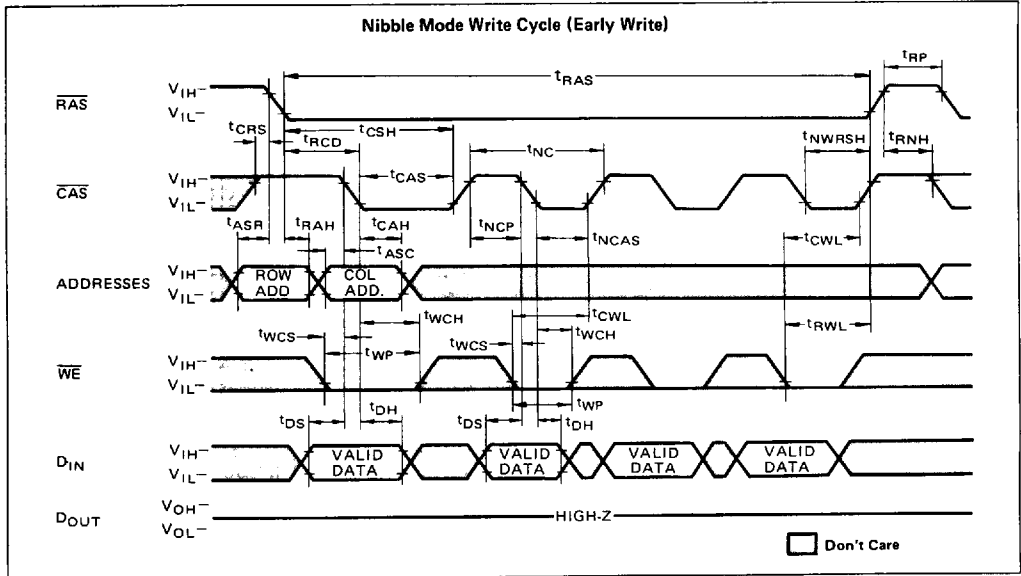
Nibble Mode Write Cycle (Early Write)

$t_{RP}$

$t_{RAS}$

$\overline{RAS}$ $V_{IH}-$ $V_{IL}-$

$t_{CRS}$ $t_{CSH}$ $t_{RCD}$ $t_{NC}$ $t_{NWRSH}$ $t_{RNH}$

$\overline{CAS}$ $V_{IH}-$ $V_{IL}-$

$t_{CAS}$

$t_{ASR}$ $t_{RAH}$ $t_{CAH}$ $t_{NCP}$ $t_{NCAS}$ $t_{CWL}$

$t_{ASC}$

ADDRESSES $V_{IH}-$ $V_{IL}-$ ROW ADD COL ADD.

$t_{CWL}$

$t_{WCS}$ $t_{WCH}$ $t_{RWL}$

$t_{WP}$ $t_{WCS}$ $t_{WCH}$

$\overline{WE}$ $V_{IH}-$ $V_{IL}-$

$t_{WP}$

$t_{DS}$ $t_{DH}$ $t_{DS}$ $t_{DH}$

$D_{IN}$ $V_{IH}-$ $V_{IL}-$ VALID DATA VALID DATA VALID DATA VALID DATA

$D_{OUT}$ $V_{OH}-$ $V_{OL}-$ HIGH-Z

Don't Care